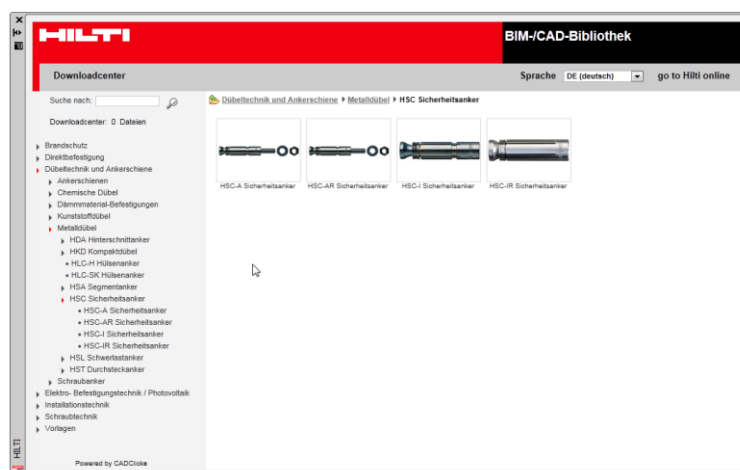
HILTI

BIM-/CAD-Bibliothek

Downloadcenter

Sprache DE (deutsch) go to Hilti online

Suche nach:

Downloadcenter: 0 Dateien

Brandschutz
Direktbefestigung
Dübeltechnik und Ankerschiene
Ankerschienen
Chemische Dübel
Dämmmaterial-Befestigungen
Kunststoffdübel
Metalldübel
HDA Hinterschnittanker
HKD Kompaktdübel
HLC-H Hülsenanker
HLC-SK Hülsenanker
HSA Segmentanker
HSC Sicherheitsanker
HSC-A Sicherheitsanker
HSC-AR Sicherheitsanker
HSC-I Sicherheitsanker
HSC-IR Sicherheitsanker
HSL Schwerlastanker
HST Durchsteckanker
Schraubanker
Elektro- Befestigungstechnik / Photovoltaik
Installationstechnik
Schraubtechnik
Vorlagen

Powered by CADClicks

Dübeltechnik und Ankerschiene ▸ Metalldübel ▸ HSC Sicherheitsanker

HSC-A Sicherheitsanker
HSC-AR Sicherheitsanker
HSC-I Sicherheitsanker
HSC-IR Sicherheitsanker

HILTI